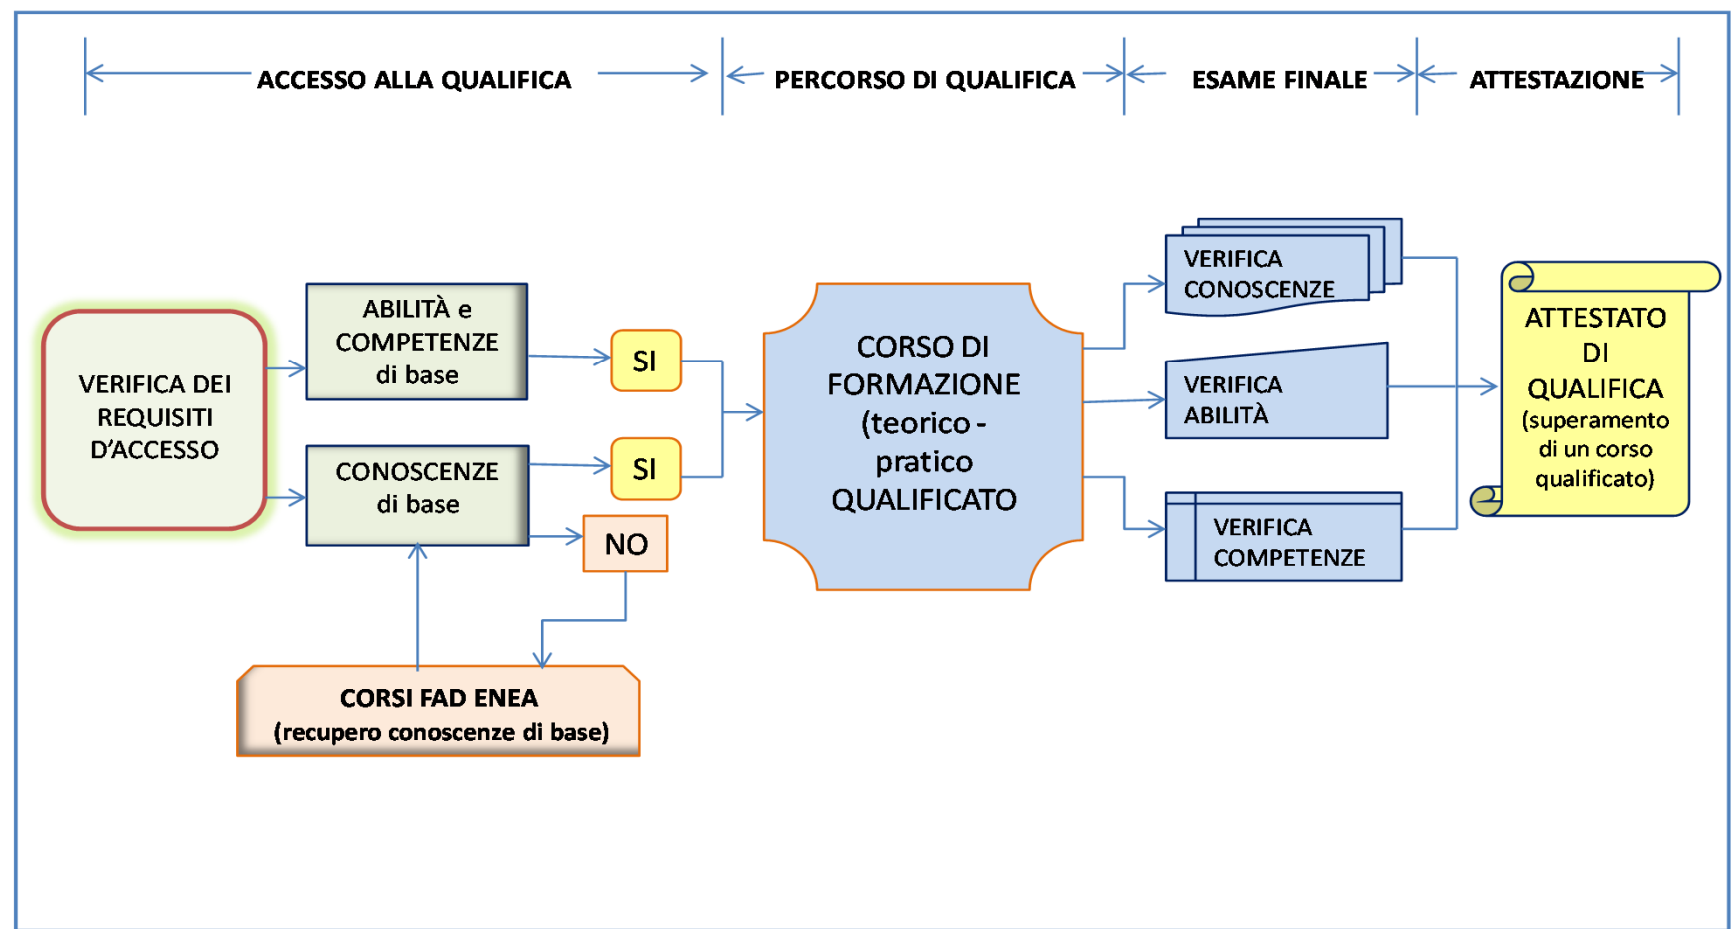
ACCESSO ALLA QUALIFICA

PERCORSO DI QUALIFICA

ESAME FINALE

ATTESTAZIONE

VERIFICA DEI REQUISITI D'ACCESSO

ABILITÀ e COMPETENZE di base

CONOSCENZE di base

SI

SI

NO

CORSI FAD ENEA (recupero conoscenze di base)

CORSO DI FORMAZIONE (teorico - pratico QUALIFICATO

VERIFICA CONOSCENZE

VERIFICA ABILITÀ

VERIFICA COMPETENZE

ATTESTATO DI QUALIFICA (superamento di un corso qualificato)